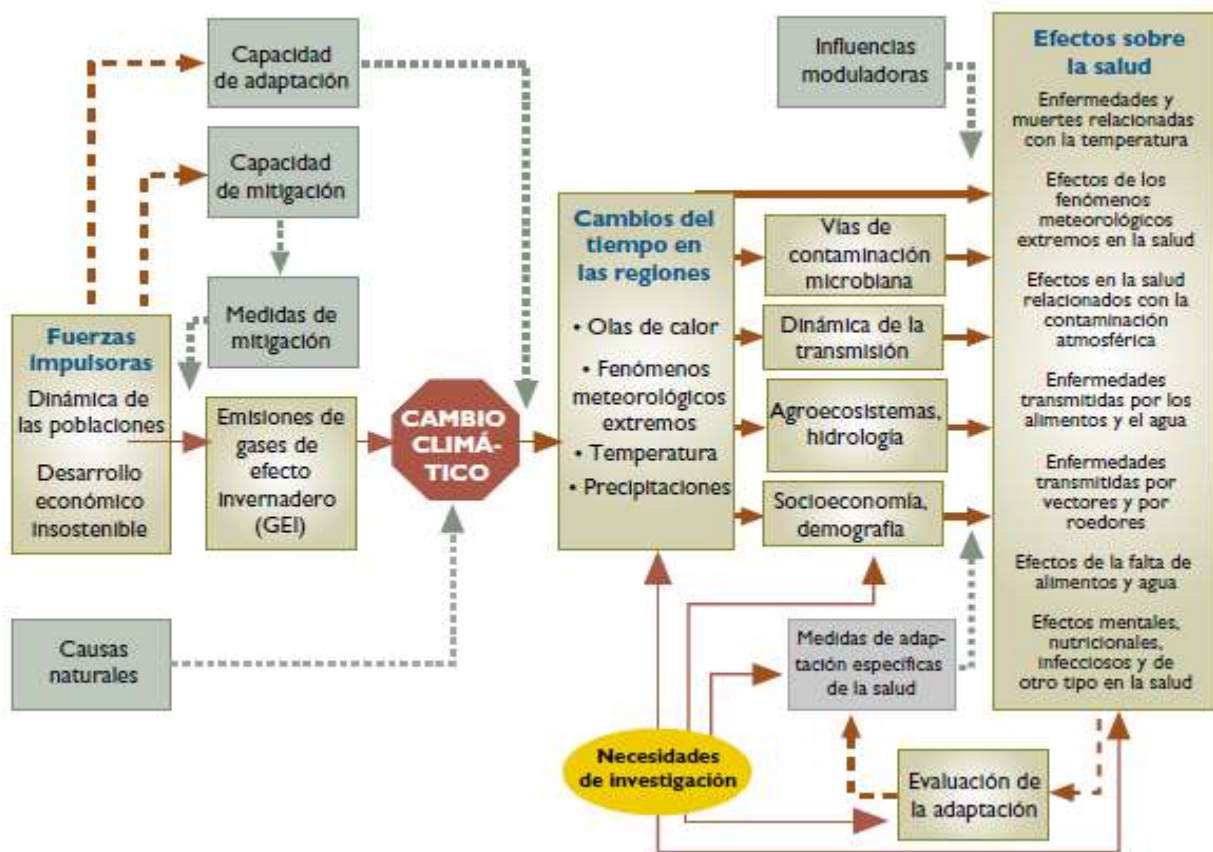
Capacidad de adaptación

Capacidad de mitigación

Medidas de mitigación

Influencias moduladoras

Efectos sobre la salud

Enfermedades y muertes relacionadas con la temperatura

Efectos de los fenómenos meteorológicos extremos en la salud

Efectos en la salud relacionados con la contaminación atmosférica

Enfermedades transmitidas por los alimentos y el agua

Enfermedades transmitidas por vectores y por roedores

Efectos de la falta de alimentos y agua

Efectos mentales, nutricionales, infecciosos y de otro tipo en la salud

Fuerzas impulsoras
Dinámica de las poblaciones
Desarrollo económico insostenible

Emisiones de gases de efecto invernadero (GEI)

CAMBIO CLIMÁTICO

Cambios del tiempo en las regiones
• Olas de calor
• Fenómenos meteorológicos extremos
• Temperatura
• Precipitaciones

Vías de contaminación microbiana

Dinámica de la transmisión

Agroecosistemas, hidrología

Socioeconomía, demografía

Causas naturales

Medidas de adaptación específicas de la salud

Necesidades de investigación

Evaluación de la adaptación